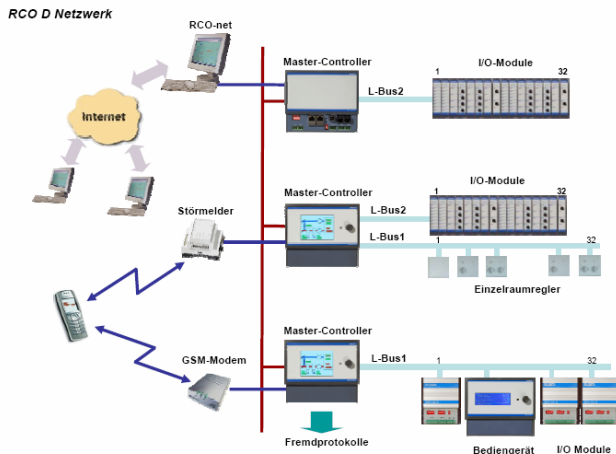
RCO D Netzwerk

RCO-net

Internet

Master-Controller

L-Bus2

1

I/O-Module

32

Störmelder

Master-Controller

L-Bus2

L-Bus1

1

I/O-Module

32

1

32

Einzelraumregler

GSM-Modem

Master-Controller

L-Bus1

1

32

Fremdprotokolle

Bediengerät

I/O Module